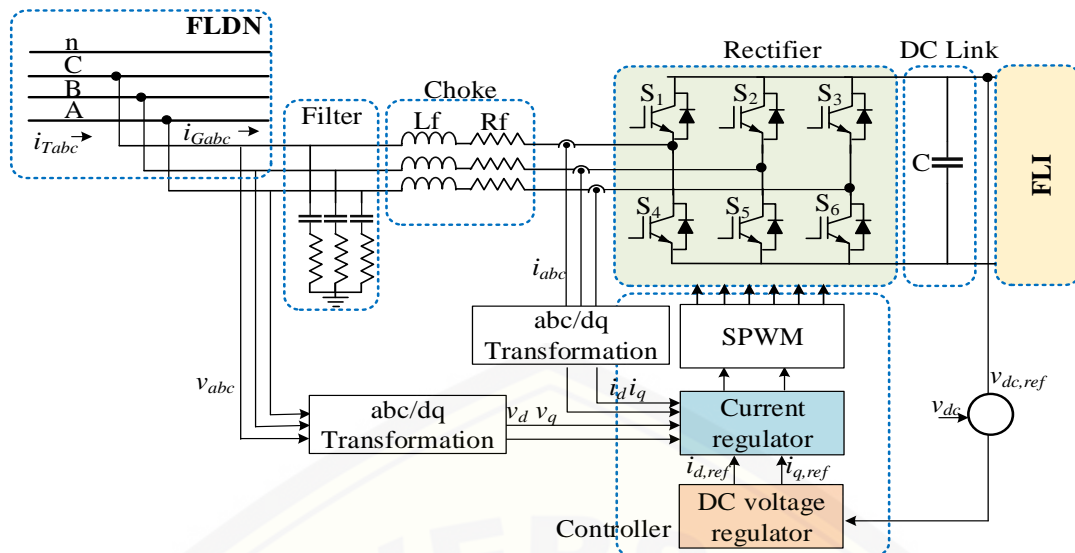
FLDN

n

C

B

A

$i_{Tabc}$

$i_{Gabc}$

Filter

Choke

Lf

Rf

Rectifier

DC Link

$S_1$

$S_2$

$S_3$

$S_4$

$S_5$

$S_6$

C

FLI

$i_{abc}$

abc/dq Transformation

SPWM

$v_{abc}$

$i_d\, i_q$

$v_{dc,ref}$

abc/dq Transformation

$v_d\ v_q$

Current regulator

$v_{dc}$

$i_{d,ref}$

$i_{q,ref}$

DC voltage regulator

Controller